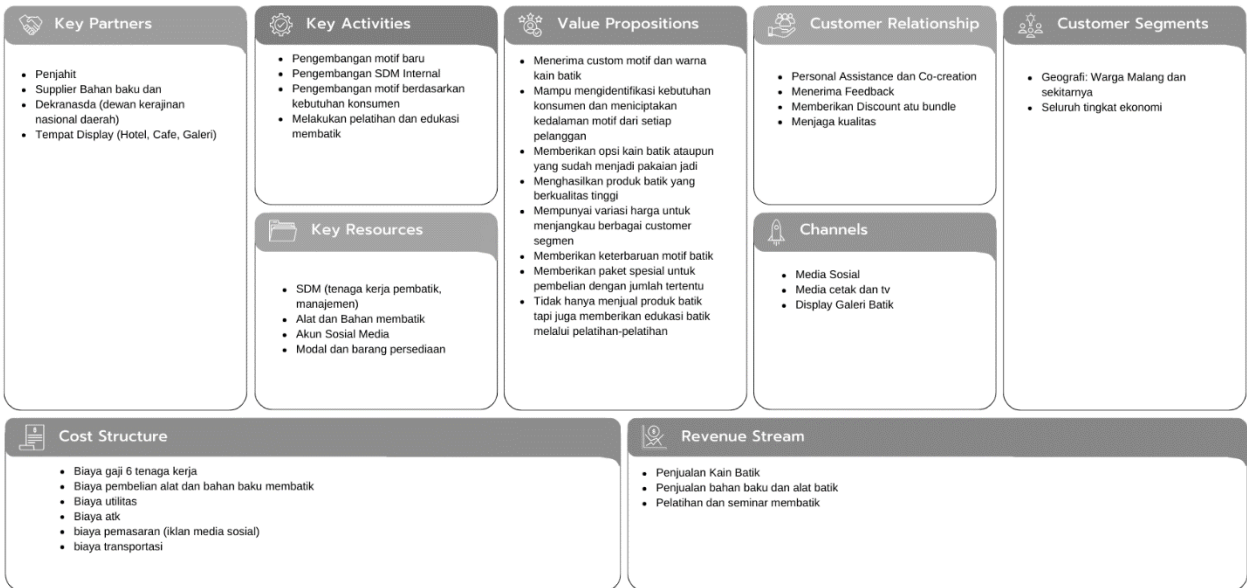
Key Partners

- Penjahit
- Supplier Bahan baku dan
- Dekranasda (dewan kerajinan nasional daerah)
- Tempat Display (Hotel, Cafe, Galeri)

Key Activities

- Pengembangan motif baru
- Pengembangan SDM Internal
- Pengembangan motif berdasarkan kebutuhan konsumen
- Melakukan pelatihan dan edukasi membatik

Key Resources

- SDM (tenaga kerja pembatik, manajemen)
- Alat dan Bahan membatik
- Akun Sosial Media
- Modal dan barang persediaan

Value Propositions

- Menerima custom motif dan warna kain batik
- Mampu mengidentifikasi kebutuhan konsumen dan meniciptakan kedalaman motif dari setiap pelanggan
- Memberikan opsi kain batik ataupun yang sudah menjadi pakaian jadi
- Menghasilkan produk batik yang berkualitas tinggi
- Mempunyai variasi harga untuk menjangkau berbagai customer segmen
- Memberikan keterbaruan motif batik
- Memberikan paket spesial untuk pembelian dengan jumlah tertentu
- Tidak hanya menjual produk batik tapi juga memberikan edukasi batik melalui pelatihan-pelatihan

Customer Relationship

- Personal Assistance dan Co-creation
- Menerima Feedback
- Memberikan Discount atu bundle
- Menjaga kualitas

Channels

- Media Sosial
- Media cetak dan tv
- Display Galeri Batik

Customer Segments

- Geografi: Warga Malang dan sekitarnya
- Seluruh tingkat ekonomi

Cost Structure

- Biaya gaji 6 tenaga kerja
- Biaya pembelian alat dan bahan baku membatik
- Biaya utilitas
- Biaya atk
- biaya pemasaran (iklan media sosial)
- biaya transportasi

Revenue Stream

- Penjualan Kain Batik
- Penjualan bahan baku dan alat batik
- Pelatihan dan seminar membatik